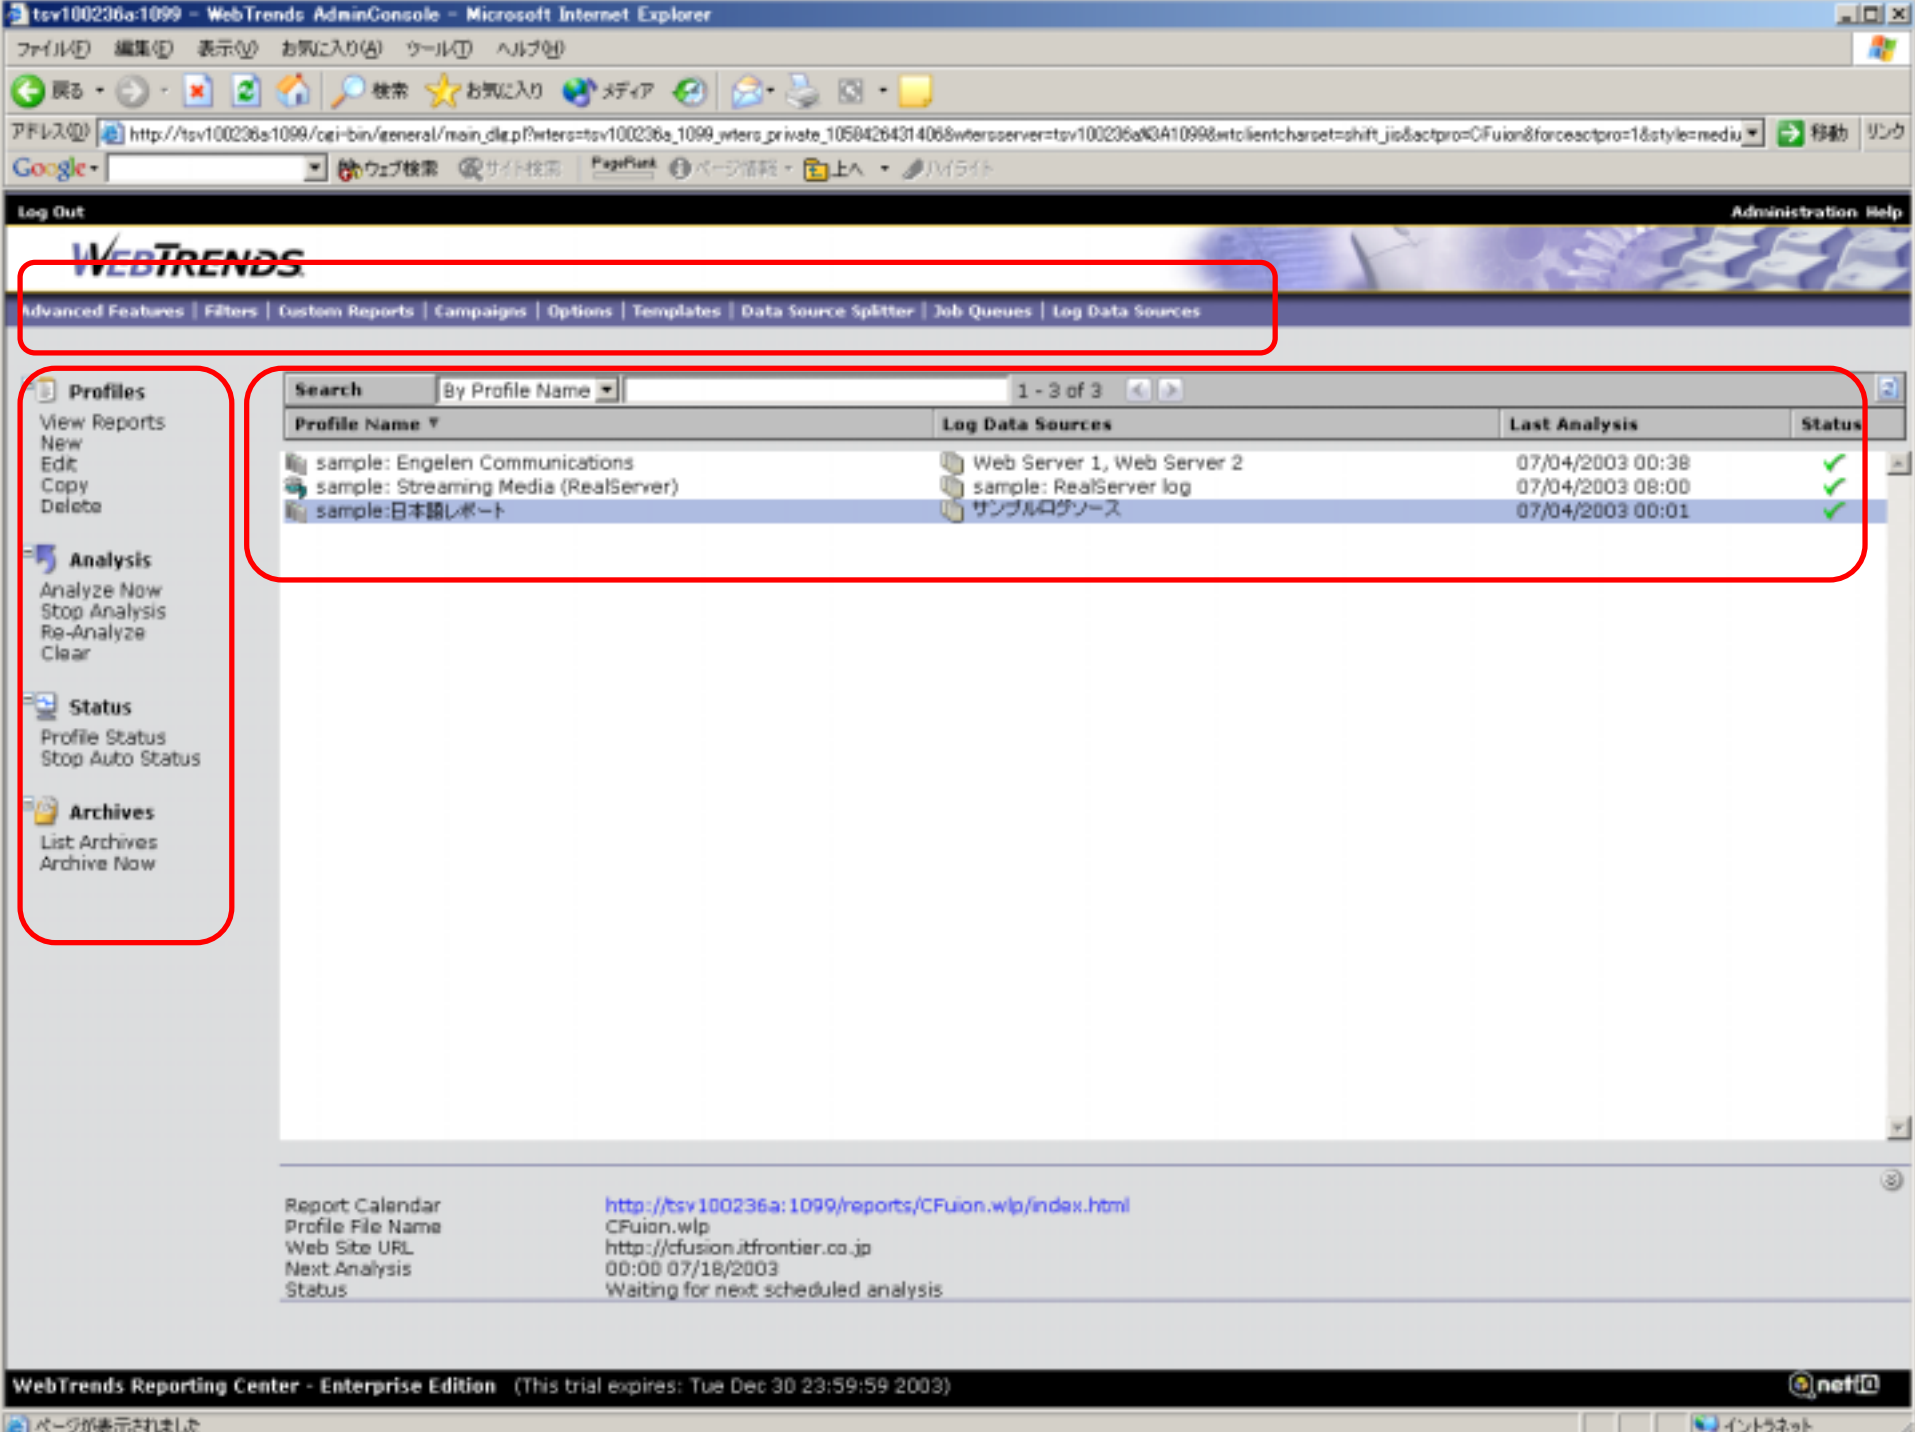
tsv100236a:1099 - WebTrends AdminConsole - Microsoft Internet Explorer

ファイル(F) 編集(E) 表示(V) お気に入り(A) ツール(T) ヘルプ(H)

戻る 検索 お気に入り メディア

アドレス(D) http://tsv100236a1099/cgi-bin/general/main_dlg.pl?wters=tsv100236a_1099_wters_private_1058426431406&wtersserver=tsv100236a%3A1099&wtclientcharset=shift_jis&actpro=CFuion&forceactpro=1&style=mediu 移動 リンク

Google ウェブ検索 サイト検索 PageRank ページ情報 上へ ハイライト

Log Out

Administration Help

WEBTRENDS

Advanced Features | Filters | Custom Reports | Campaigns | Options | Templates | Data Source Splitter | Job Queues | Log Data Sources

Profiles
View Reports
New
Edit
Copy
Delete

Analysis
Analyze Now
Stop Analysis
Re-Analyze
Clear

Status
Profile Status
Stop Auto Status

Archives
List Archives
Archive Now

Search By Profile Name 1 - 3 of 3

| Profile Name | Log Data Sources | Last Analysis | Status |
|---|---|---|---|
| sample: Engelen Communications | Web Server 1, Web Server 2 | 07/04/2003 00:38 | ✓ |
| sample: Streaming Media (RealServer) | sample: RealServer log | 07/04/2003 08:00 | ✓ |
| sample:日本語レポート | サンプルログソース | 07/04/2003 00:01 | ✓ |

Report Calendar http://tsv100236a:1099/reports/CFuion.wlp/index.html
Profile File Name CFuion.wlp
Web Site URL http://cfusion.itfrontier.co.jp
Next Analysis 00:00 07/18/2003
Status Waiting for next scheduled analysis

WebTrends Reporting Center - Enterprise Edition (This trial expires: Tue Dec 30 23:59:59 2003)

netiQ

ページが表示されました

イントラネット